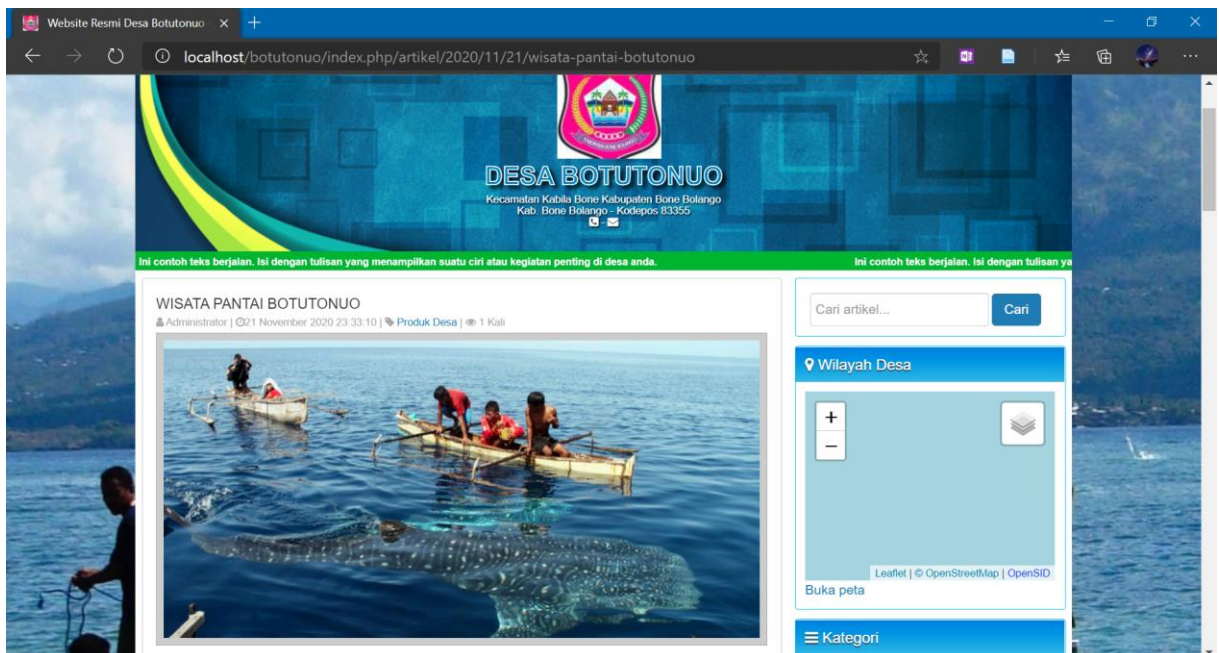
Website Resmi Desa Botutonuo ×

localhost/botutonuo/index.php/artikel/2020/11/21/wisata-pantai-botutonuo

DESA BOTUTONUO
Kecamatan Kabila Bone Kabupaten Bone Bolango
Kab. Bone Bolango - Kodepos 83355

Ini contoh teks berjalan. Isi dengan tulisan yang menampilkan suatu ciri atau kegiatan penting di desa anda. Ini contoh teks berjalan. Isi dengan tulisan ya

WISATA PANTAI BOTUTONUO
Administrator | 21 November 2020 23:33:10 | Produk Desa | 1 Kali

Cari artikel...
Cari

Wilayah Desa
+
−
Leaflet | © OpenStreetMap | OpenSID
Buka peta

Kategori